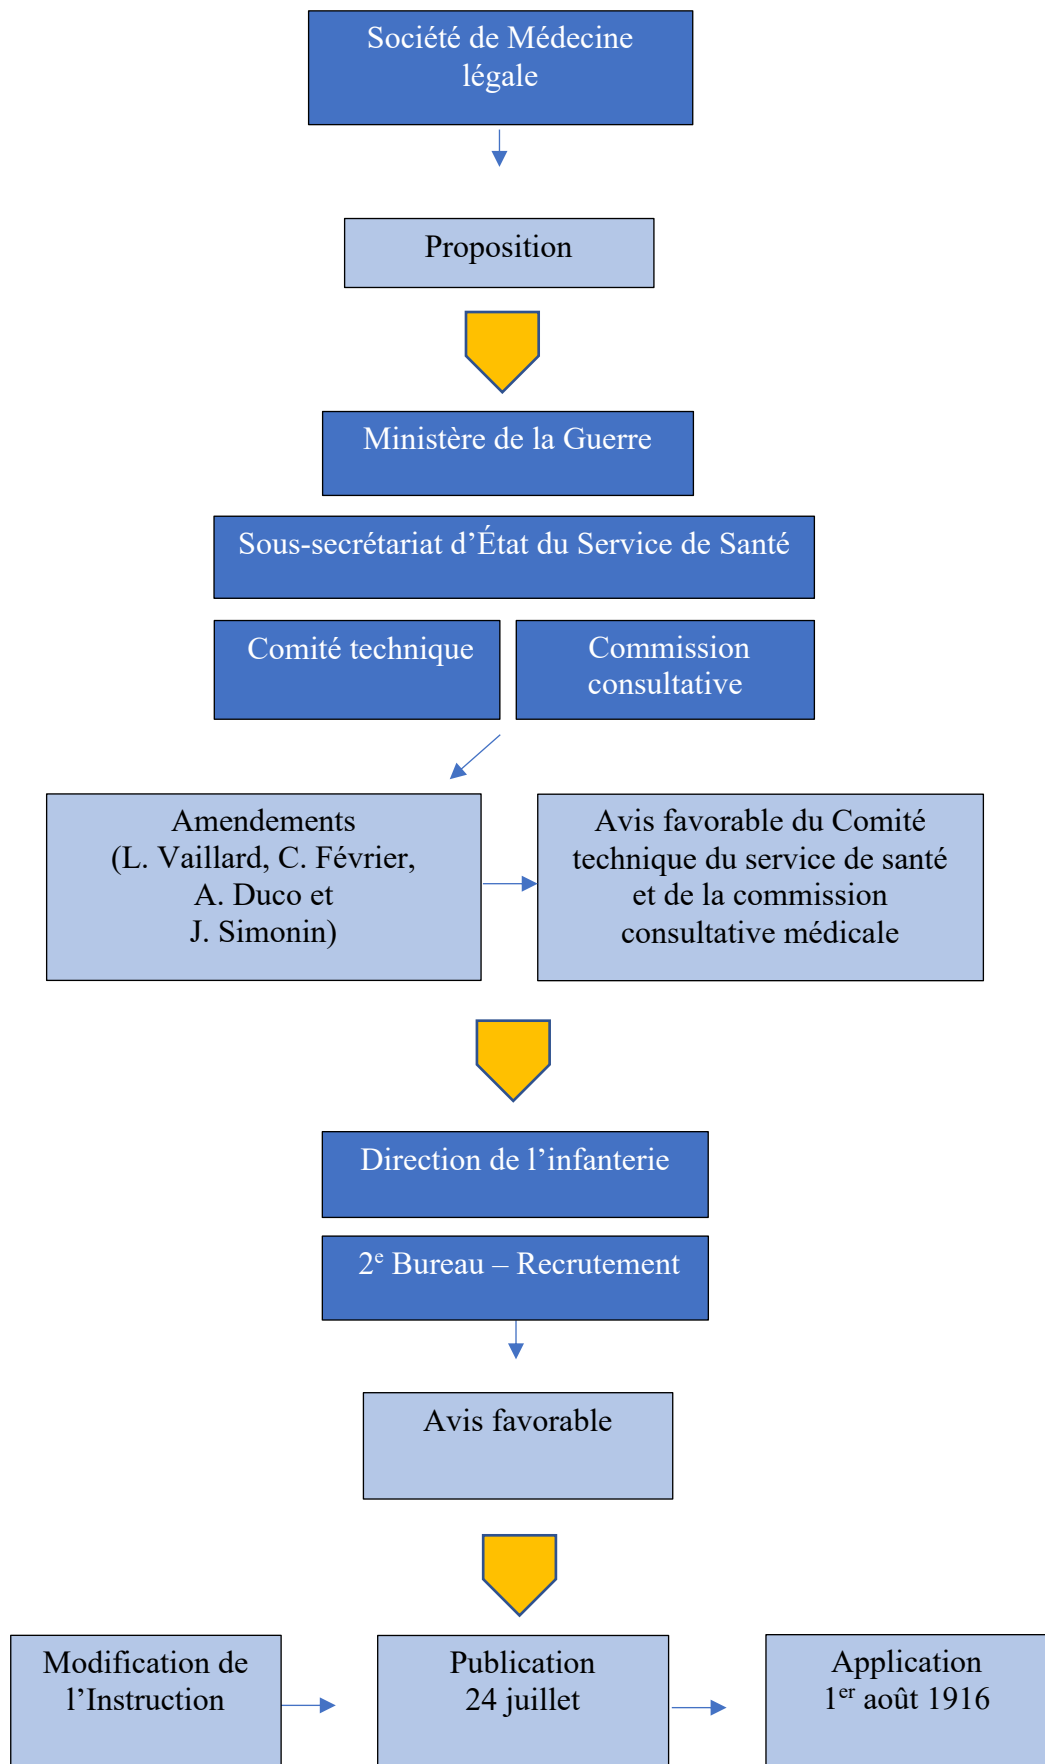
Société de Médecine légale

Proposition

Ministère de la Guerre

Sous-secrétariat d’État du Service de Santé

Comité technique

Commission consultative

Amendements (L. Vaillard, C. Février, A. Duco et J. Simonin)

Avis favorable du Comité technique du service de santé et de la commission consultative médicale

Direction de l’infanterie

$2^{e}$ Bureau – Recrutement

Avis favorable

Modification de l’Instruction

Publication 24 juillet

Application $1^{er}$ août 1916